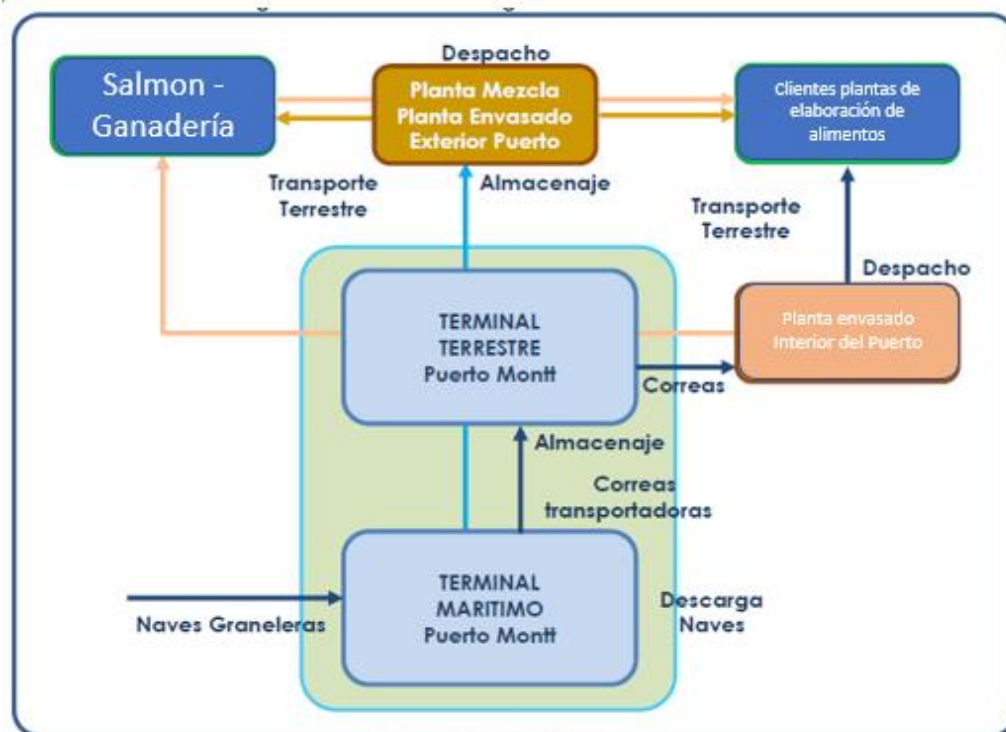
Despacho

Salmon - Ganadería

Planta Mezcla Planta Envasado Exterior Puerto

Clientes plantas de elaboración de alimentos

Transporte Terrestre

Almacenaje

Transporte Terrestre

Despacho

TERMINAL TERRESTRE Puerto Montt

Planta envasado Interior del Puerto

Correas

Almacenaje

Correas transportadoras

TERMINAL MARITIMO Puerto Montt

Descarga Naves

Naves Graneleras